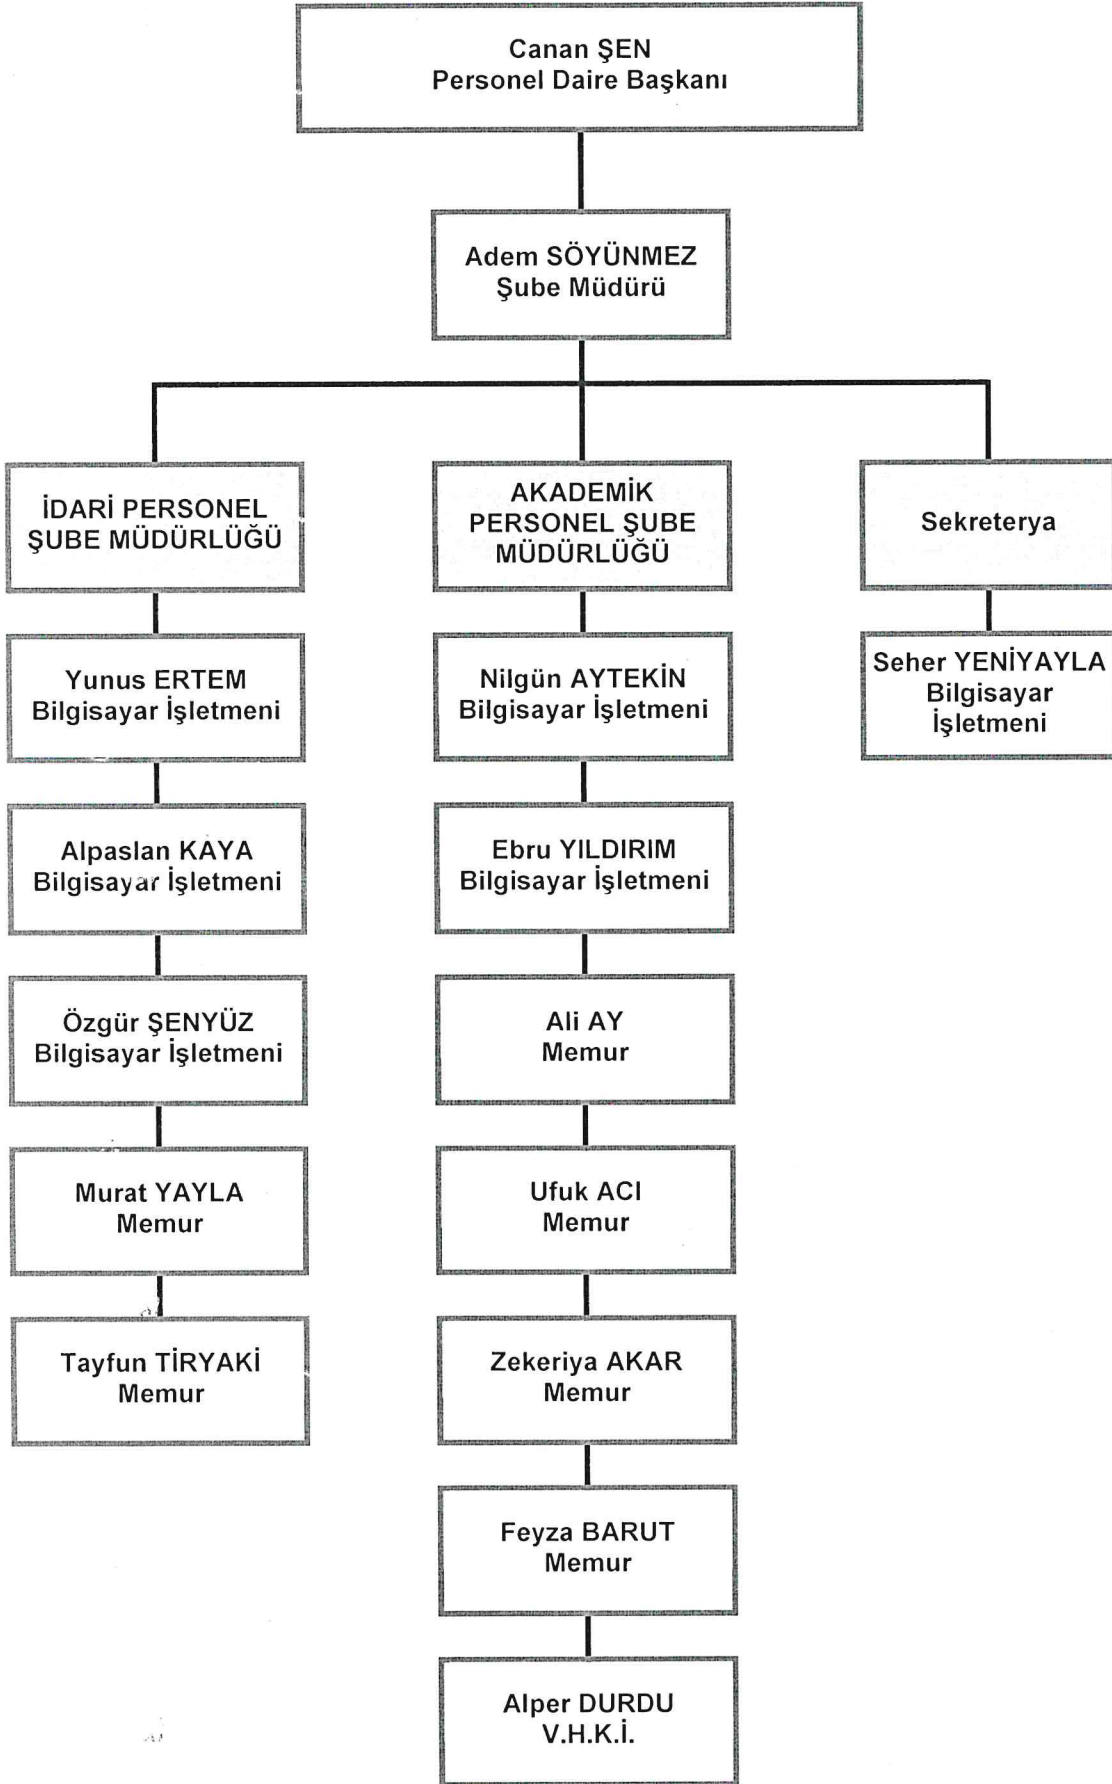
Canan ŞEN
Personel Daire Başkanı

Adem SÖYÜNMEZ
Şube Müdürü

İDARİ PERSONEL ŞUBE MÜDÜRLÜĞÜ

Yunus ERTEM
Bilgisayar İşletmeni

Alpaslan KAYA
Bilgisayar İşletmeni

Özgür ŞENYÜZ
Bilgisayar İşletmeni

Murat YAYLA
Memur

Tayfun TİRYAKİ
Memur

AKADEMİK PERSONEL ŞUBE MÜDÜRLÜĞÜ

Nilgün AYTEKİN
Bilgisayar İşletmeni

Ebru YILDIRIM
Bilgisayar İşletmeni

Ali AY
Memur

Ufuk ACI
Memur

Zekeriya AKAR
Memur

Feyza BARUT
Memur

Alper DURDU
V.H.K.İ.

Sekreterya

Seher YENİYAYLA
Bilgisayar İşletmeni